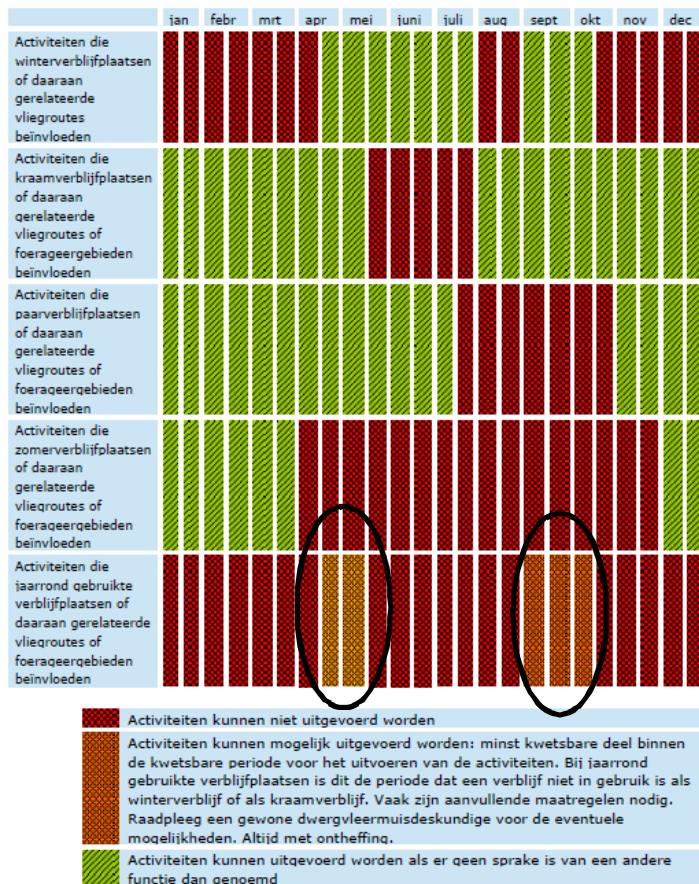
| | jan | febr | mrt | apr | mei | juni | juli | aug | sept | okt | nov | dec |
|---|---|---|---|---|---|---|---|---|---|---|---|---|
| Activiteiten die winterverblijfplaatsen of daaraan gerelateerde vliegroutes beïnvloeden | | | | | | | | | | | | |
| Activiteiten die kraamverblijfplaatsen of daaraan gerelateerde vliegroutes of foerageergebieden beïnvloeden | | | | | | | | | | | | |
| Activiteiten die paarverblijfplaatsen of daaraan gerelateerde vliegroutes of foerageergebieden beïnvloeden | | | | | | | | | | | | |
| Activiteiten die zomerverblijfplaatsen of daaraan gerelateerde vliegroutes of foerageergebieden beïnvloeden | | | | | | | | | | | | |
| Activiteiten die jaarrond gebruikte verblijfplaatsen of daaraan gerelateerde vliegroutes of foerageergebieden beïnvloeden | | | | | | | | | | | | |

Activiteiten kunnen niet uitgevoerd worden

Activiteiten kunnen mogelijk uitgevoerd worden: minst kwetsbare deel binnen de kwetsbare periode voor het uitvoeren van de activiteiten. Bij jaarrond gebruikte verblijfplaatsen is dit de periode dat een verblijf niet in gebruik is als winterverblijf of als kraamverblijf. Vaak zijn aanvullende maatregelen nodig. Raadpleeg een gewone dwergvleermuisdeskundige voor de eventuele mogelijkheden. Altijd met ontheffing.

Activiteiten kunnen uitgevoerd worden als er geen sprake is van een andere functie dan genoemd